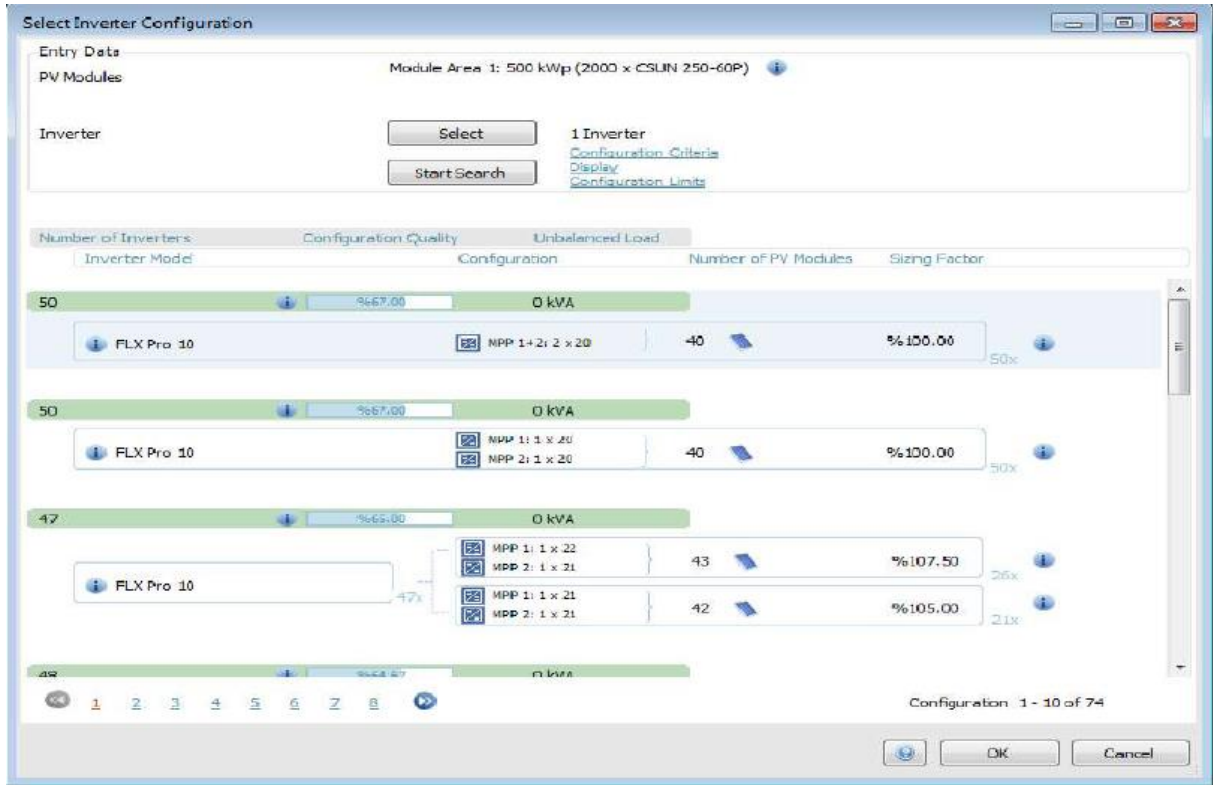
Select Inverter Configuration

Entry Data

PV Modules

Module Area 1: 500 kWp (2000 x CSUN 250-60P)

Inverter

Select

Start Search

1 Inverter

Configuration Criteria

Display

Configuration Limits

Number of Inverters

Configuration Quality

Unbalanced Load

Inverter Model

Configuration

Number of PV Modules

Sizing Factor

50

%67.00

0 kVA

FLX Pro 10

MPP 1+2: 2 x 20

40

%100.00

50x

50

%67.00

0 kVA

FLX Pro 10

MPP 1: 1 x 20

MPP 2: 1 x 20

40

%100.00

50x

47

%65.00

0 kVA

FLX Pro 10

47x

MPP 1: 1 x 22

MPP 2: 1 x 21

43

%107.50

26x

MPP 1: 1 x 21

MPP 2: 1 x 21

42

%105.00

21x

48

%64.67

0 kVA

1 2 3 4 5 6 7 8

Configuration 1 - 10 of 74

OK

Cancel